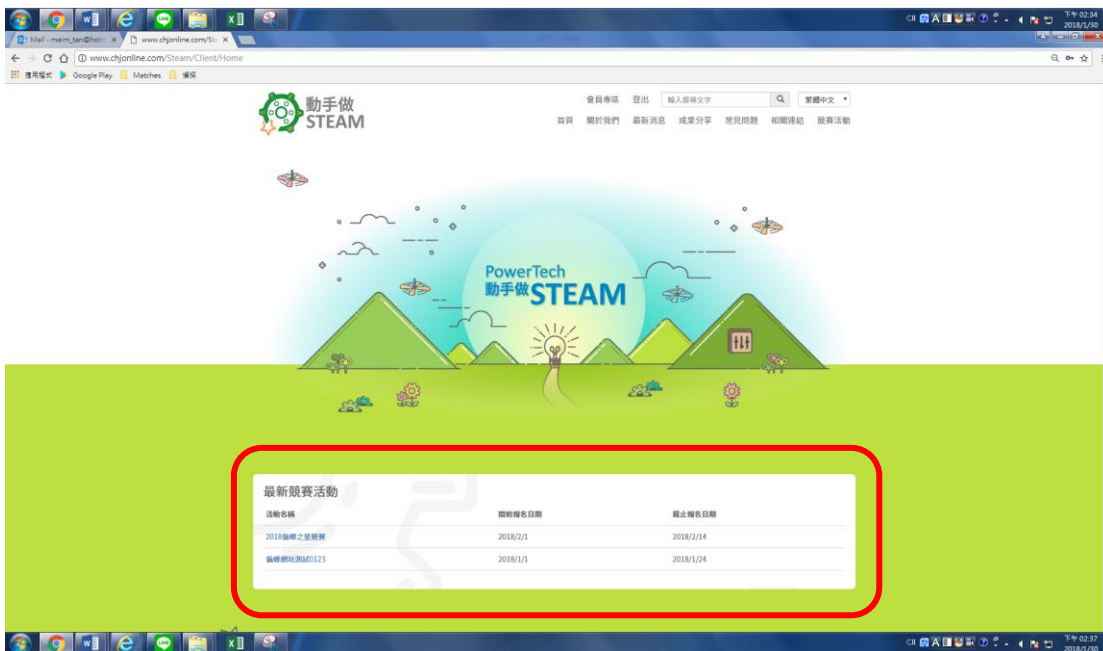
CH 下午 02:34 2018/1/30

Mail - meim_tan@hotm ×
www.chjonline.com/St ×

www.chjonline.com/Steam/Client/Home

應用程式 Google Play Matches 備條

動手做 STEAM

會員專區 登出 輸入搜尋文字 繁體中文

首頁 關於我們 最新消息 成果分享 常見問題 相關連結 競賽活動

PowerTech
動手做STEAM

最新競賽活動

| 活動名稱 | 開始報名日期 | 截止報名日期 |
|---|---|---|
| 2018偷蝦之星競賽 | 2018/2/1 | 2018/2/14 |
| 偷蝦網站測試0123 | 2018/1/1 | 2018/1/24 |

CH 下午 02:37 2018/1/30